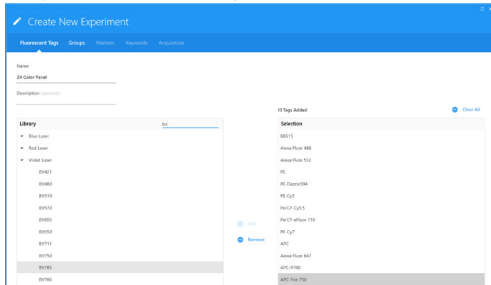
Create New Experiment

Fluorescent Tags Groups Markers Keywords Acquisition

Name
24 Color Panel

Description (optional)

13 Tags Added

Clear All

Library

Blue Laser
Red Laser
Violet Laser
BV421
BV480
BV510
BV570
BV605
BV650
BV711
BV750
BV785
BV786

Add
Remove

Selection
BB515
Alexa Fluor 488
Alexa Fluor 532
PE
PE-Dazzle594
PE-Cy5
PerCP-Cy5.5
PerCP-eFluor 710
PE-Cy7
APC
Alexa Fluor 647
APC-R700
APC-Fire 750